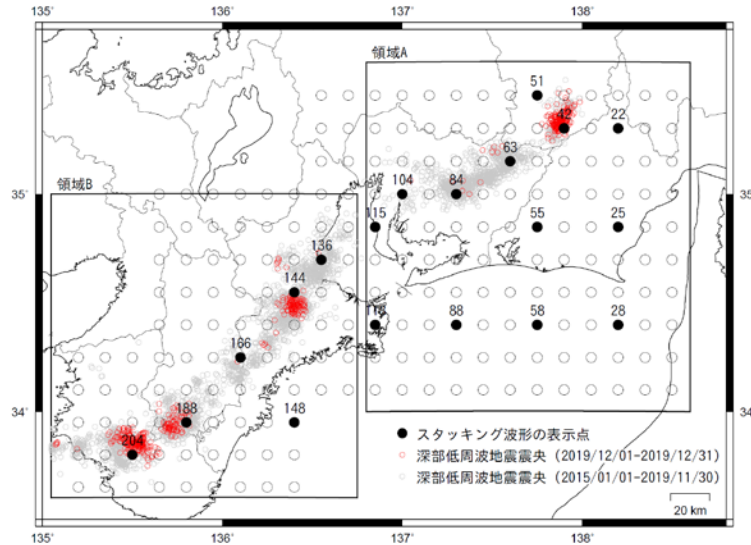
135°
136°
137°
138°
領域A
51
42
22
63
104
84
35°
35
領域B
115
55
25
136
144
116
88
58
28
166
34°
34
148
188
204
スタッキング波形の表示点
深部低周波地震震央（2019/12/01-2019/12/31）
深部低周波地震震央（2015/01/01-2019/11/30）
20 km
135°
136°
137°
138°